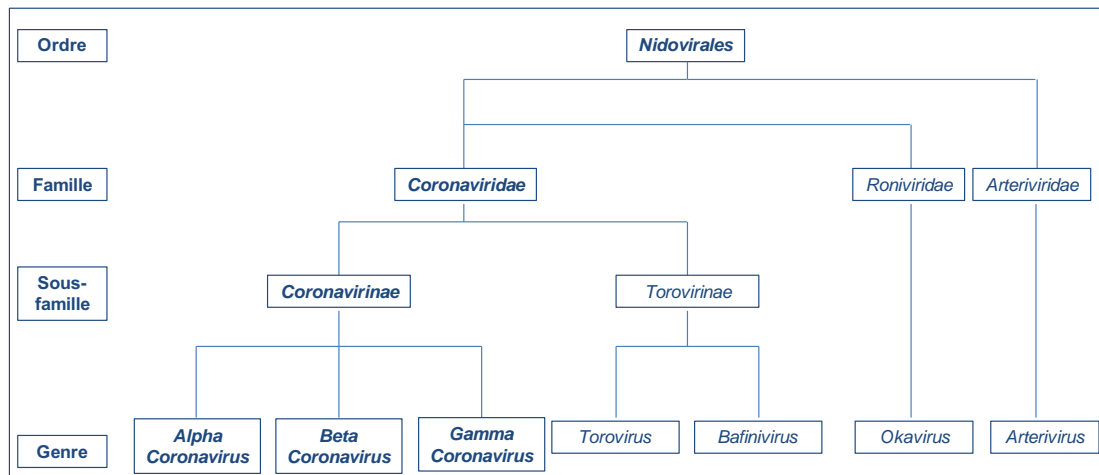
Ordre

Nidovirales

Famille

Coronaviridae

Roniviridae

Arteriviridae

Sous-famille

Coronavirinae

Torovirinae

Genre

Alpha Coronavirus

Beta Coronavirus

Gamma Coronavirus

Torovirus

Bafinivirus

Okavirus

Arterivirus